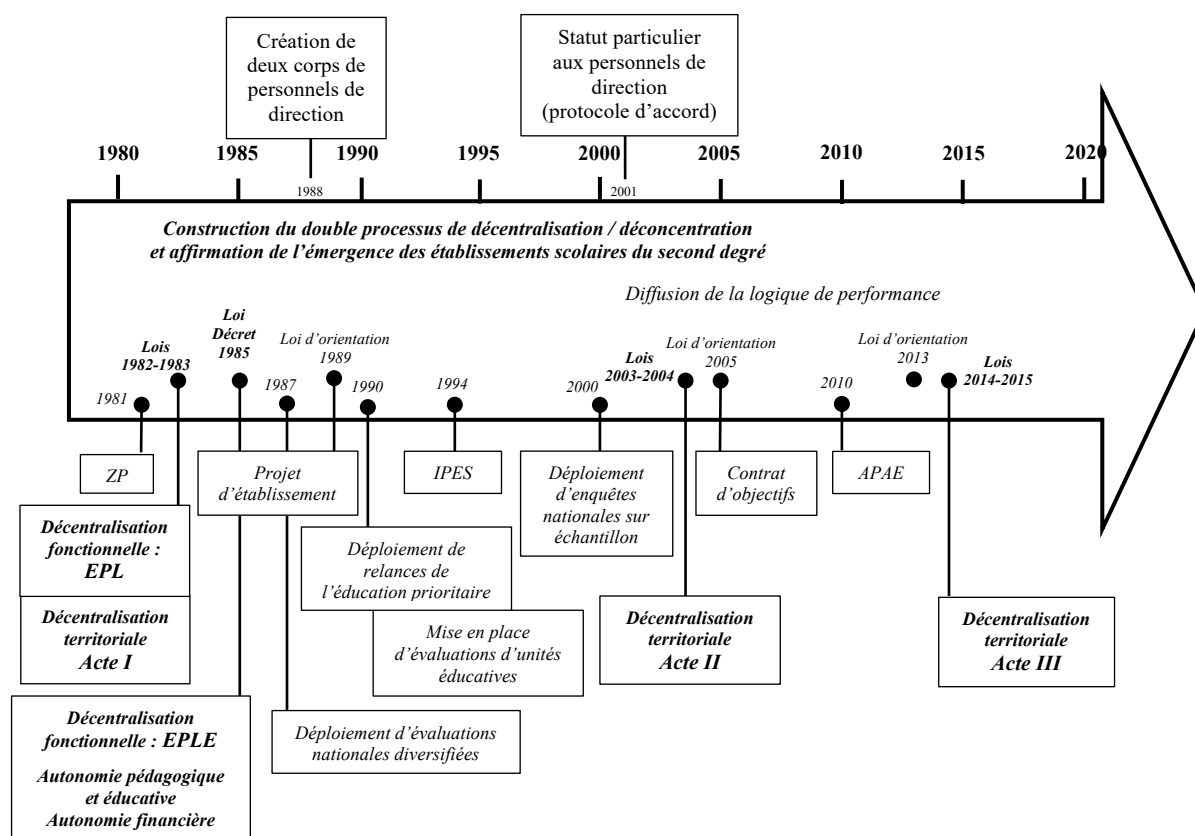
Création de deux corps de personnels de direction

Statut particulier aux personnels de direction (protocole d'accord)

1980 1985 1990 1995 2000 2005 2010 2015 2020

1988 2001

Construction du double processus de décentralisation / déconcentration et affirmation de l'émergence des établissements scolaires du second degré

Diffusion de la logique de performance

1981

Lois 1982-1983

Loi Décret 1985

1987

Loi d'orientation 1989

1990

1994

2000

Lois 2003-2004

Loi d'orientation 2005

2010

Loi d'orientation 2013

Lois 2014-2015

ZP

Projet d'établissement

IPES

Déploiement d'enquêtes nationales sur échantillon

Contrat d'objectifs

APAE

Décentralisation fonctionnelle : EPL

Décentralisation territoriale Acte I

Déploiement de relances de l'éducation prioritaire

Mise en place d'évaluations d'unités éducatives

Décentralisation territoriale Acte II

Décentralisation territoriale Acte III

Décentralisation fonctionnelle : EPLE

Autonomie pédagogique et éducative
Autonomie financière

Déploiement d'évaluations nationales diversifiées